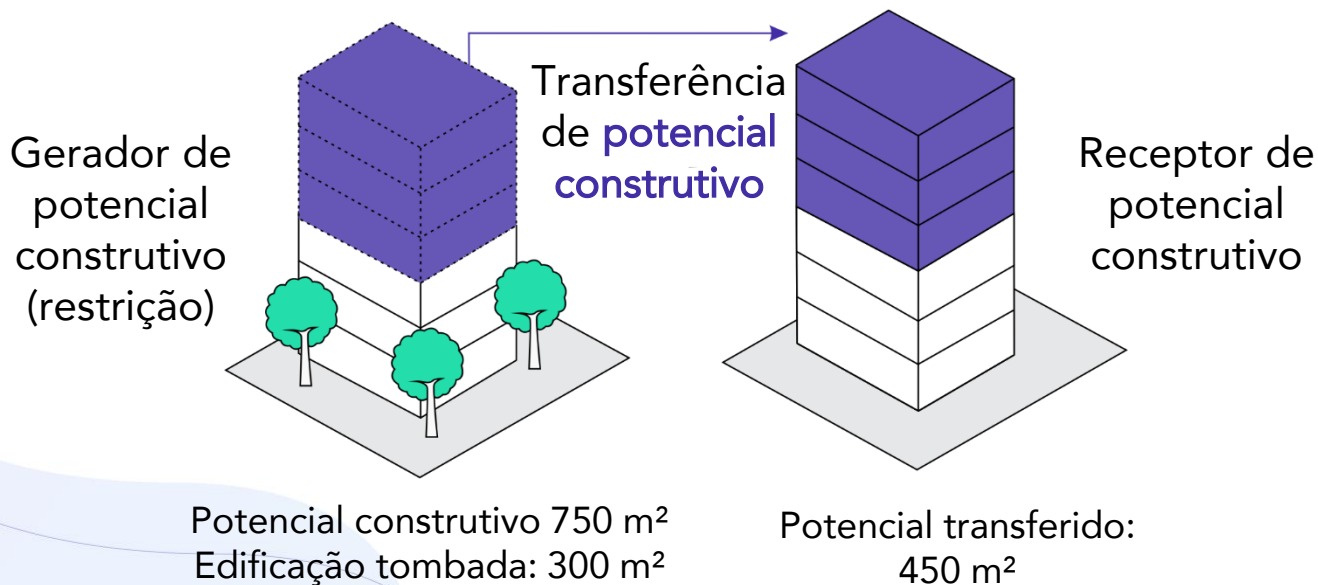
Gerador de potencial construtivo (restrição)

Transferência de potencial construtivo

Receptor de potencial construtivo

Potencial construtivo 750 m²
Edificação tombada: 300 m²

Potencial transferido: 450 m²